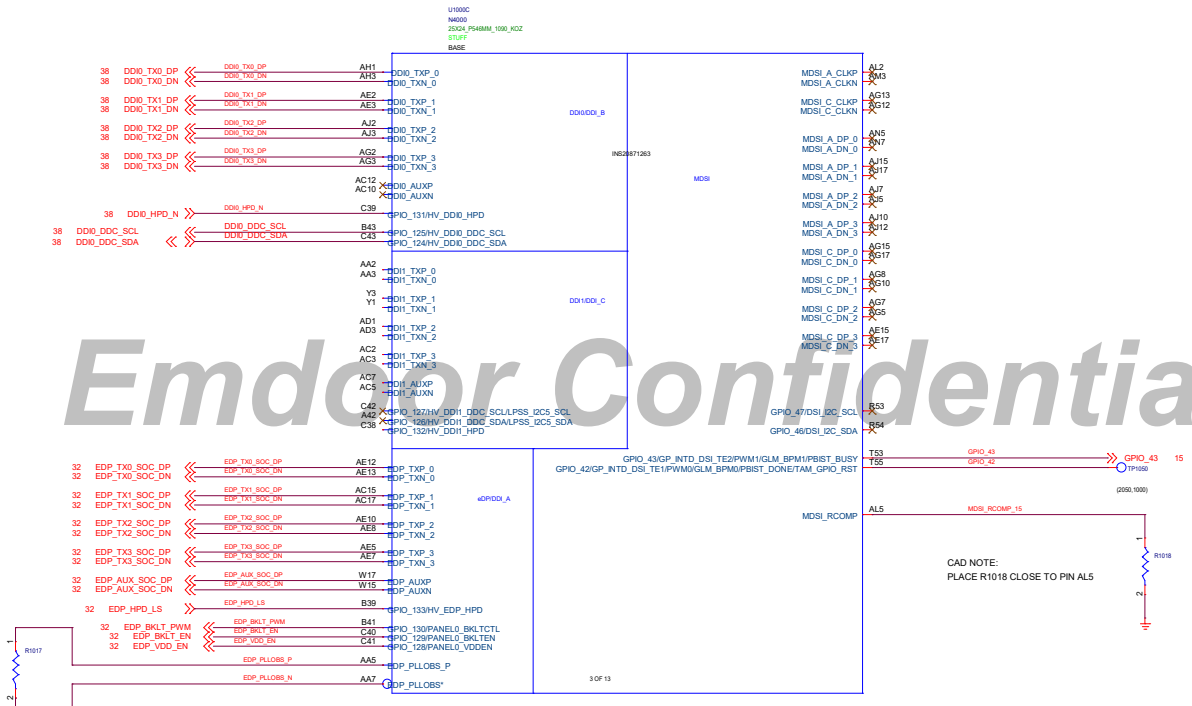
U1000C
N4000
25X24_P548MM_1090_KOZ
STUFF
BASE

38 DDI0_TX0_DP DDI0_TX0_DP AH1 DDI0_TXP_0
38 DDI0_TX0_DN DDI0_TX0_DN AH3 DDI0_TXN_0
38 DDI0_TX1_DP DDI0_TX1_DP AE2 DDI0_TXP_1
38 DDI0_TX1_DN DDI0_TX1_DN AE3 DDI0_TXN_1
38 DDI0_TX2_DP DDI0_TX2_DP AJ2 DDI0_TXP_2
38 DDI0_TX2_DN DDI0_TX2_DN AJ3 DDI0_TXN_2
38 DDI0_TX3_DP DDI0_TX3_DP AG2 DDI0_TXP_3
38 DDI0_TX3_DN DDI0_TX3_DN AG3 DDI0_TXN_3
AC12 DDI0_AUXP
AC10 DDI0_AUXN
38 DDI0_HPD_N DDI0_HPD_N C39 GPIO_131/HV_DDI0_HPD
38 DDI0_DDC_SCL DDI0_DDC_SCL B43 GPIO_125/HV_DDI0_DDC_SCL
38 DDI0_DDC_SDA DDI0_DDC_SDA C43 GPIO_124/HV_DDI0_DDC_SDA

DDI0/DDI_B
INS26871263
MDSI

AA2 DDI1_TXP_0
AA3 DDI1_TXN_0
Y3 DDI1_TXP_1
Y1 DDI1_TXN_1
AD1 DDI1_TXP_2
AD3 DDI1_TXN_2
AC2 DDI1_TXP_3
AC3 DDI1_TXN_3
AC7 DDI1_AUXP
AC5 DDI1_AUXN
C42 GPIO_127/HV_DDI1_DDC_SCL/LPSS_I2C5_SCL
A42 GPIO_126/HV_DDI1_DDC_SDA/LPSS_I2C5_SDA
C38 GPIO_132/HV_DDI1_HPD

DDI1/DDI_C

MDSI_A_CLKP AL2
MDSI_A_CLKN AM3
MDSI_C_CLKP AG13
MDSI_C_CLKN AG12
MDSI_A_DP_0 AN5
MDSI_A_DN_0 AN7
MDSI_A_DP_1 AJ15
MDSI_A_DN_1 AJ17
MDSI_A_DP_2 AJ7
MDSI_A_DN_2 AJ5
MDSI_A_DP_3 AJ10
MDSI_A_DN_3 AJ12
MDSI_C_DP_0 AG15
MDSI_C_DN_0 AG17
MDSI_C_DP_1 AG8
MDSI_C_DN_1 AG10
MDSI_C_DP_2 AG7
MDSI_C_DN_2 AG5
MDSI_C_DP_3 AE15
MDSI_C_DN_3 AE17
GPIO_47/DSI_I2C_SCL R53
GPIO_46/DSI_I2C_SDA R54

Emdor Confidentia

32 EDP_TX0_SOC_DP EDP_TX0_SOC_DP AE12 EDP_TXP_0
32 EDP_TX0_SOC_DN EDP_TX0_SOC_DN AE13 EDP_TXN_0
32 EDP_TX1_SOC_DP EDP_TX1_SOC_DP AC15 EDP_TXP_1
32 EDP_TX1_SOC_DN EDP_TX1_SOC_DN AC17 EDP_TXN_1
32 EDP_TX2_SOC_DP EDP_TX2_SOC_DP AE10 EDP_TXP_2
32 EDP_TX2_SOC_DN EDP_TX2_SOC_DN AE8 EDP_TXN_2
32 EDP_TX3_SOC_DP EDP_TX3_SOC_DP AE5 EDP_TXP_3
32 EDP_TX3_SOC_DN EDP_TX3_SOC_DN AE7 EDP_TXN_3
32 EDP_AUX_SOC_DP EDP_AUX_SOC_DP W17 EDP_AUXP
32 EDP_AUX_SOC_DN EDP_AUX_SOC_DN W15 EDP_AUXN
32 EDP_HPD_LS EDP_HPD_LS B39 GPIO_133/HV_EDP_HPD
32 EDP_BKLT_PWM EDP_BKLT_PWM B41 GPIO_130/PANEL0_BKLTCTL
32 EDP_BKLT_EN EDP_BKLT_EN C40 GPIO_129/PANEL0_BKLTEN
32 EDP_VDD_EN EDP_VDD_EN C41 GPIO_128/PANEL0_VDDEN
EDP_PLLOBS_P AA5 EDP_PLLOBS_P
EDP_PLLOBS_N AA7 EDP_PLLOBS*

eDP/DDI_A
3 OF 13

1
R1017
2

GPIO_43/GP_INTD_DSI_TE2/PWM1/GLM_BPM1/PBIST_BUSY T53 GPIO_43 GPIO_43 15
GPIO_42/GP_INTD_DSI_TE1/PWM0/GLM_BPM0/PBIST_DONE/TAM_GPIO_RST T55 GPIO_42 TP1050
(2050,1000)
MDSI_RCOMP AL5 MDSI_RCOMP_15
1
R1018
2

CAD NOTE:
PLACE R1018 CLOSE TO PIN AL5